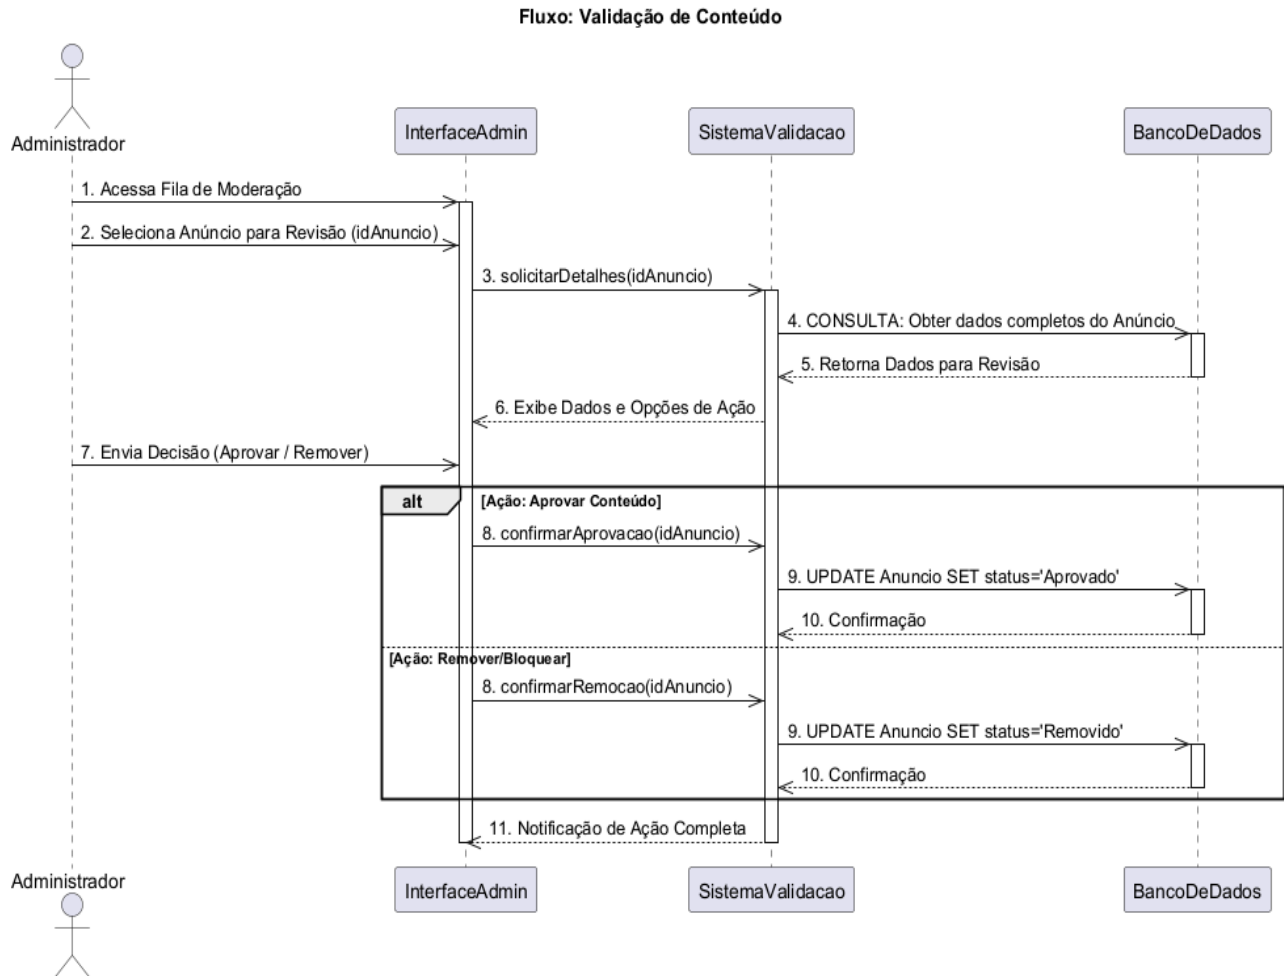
Fluxo: Validação de Conteúdo

Administrador

InterfaceAdmin

SistemaValidacao

BancoDeDados

1. Acessa Fila de Moderação

2. Seleciona Anúncio para Revisão (idAnuncio)

3. solicitarDetalhes(idAnuncio)

4. CONSULTA: Obter dados completos do Anúncio

5. Retorna Dados para Revisão

6. Exibe Dados e Opções de Ação

7. Envia Decisão (Aprovar / Remover)

alt

[Ação: Aprovar Conteúdo]

8. confirmarAprovacao(idAnuncio)

9. UPDATE Anuncio SET status='Aprovado'

10. Confirmação

[Ação: Remover/Bloquear]

8. confirmarRemocao(idAnuncio)

9. UPDATE Anuncio SET status='Removido'

10. Confirmação

11. Notificação de Ação Completa

Administrador

InterfaceAdmin

SistemaValidacao

BancoDeDados